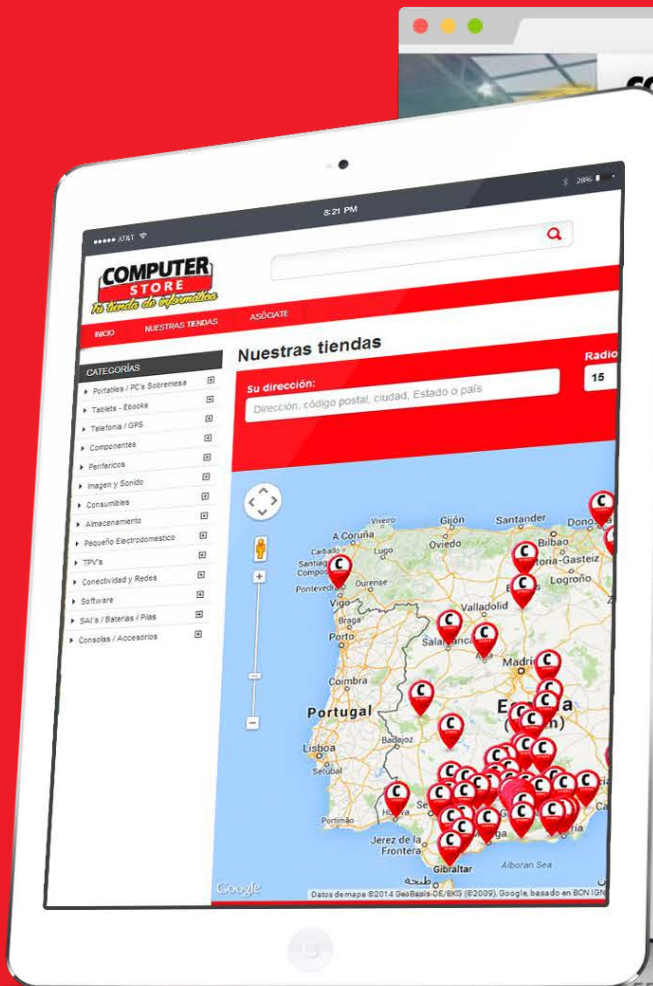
●●●●● AT&T
8:21 PM
28%

COMPUTER
STORE
Tu tienda de informática

INICIO
NUESTRAS TIENDAS
ASÓCIATE

CATEGORÍAS
Portatiles / PC's Sobremesa
Tabletas - Ebooks
Telefonía / GPS
Componentes
Perifericos
Imagen y Sonido
Consumibles
Almacenamiento
Pequeño Electrodomestico
TPV's
Conectividad y Redes
Software
SAI's / Baterias / Pilas
Consolas / Accesorios

Nuestras tiendas
Su dirección:
Dirección, código postal, ciudad, Estado o país
Radio
15

A Coruña
Carballo
Santiago de Compostela
Lugo
Pontevedra
Ourense
Vigo
Braga
Porto
Coimbra
Portugal
Lisboa
Setúbal
Portimão
Viveiro
Gijón
Oviedo
Santander
Bilbao
Vitoria-Gasteiz
Donostia
Logroño
Valladolid
Salamanca
Madrid
España
Badajoz
Huelva
Jerez de la Frontera
Gibraltar
Alboran Sea
Google
Datos de mapa ©2014 GeoBasis-DE/BKG (©2009), Google, basado en BCN IGN